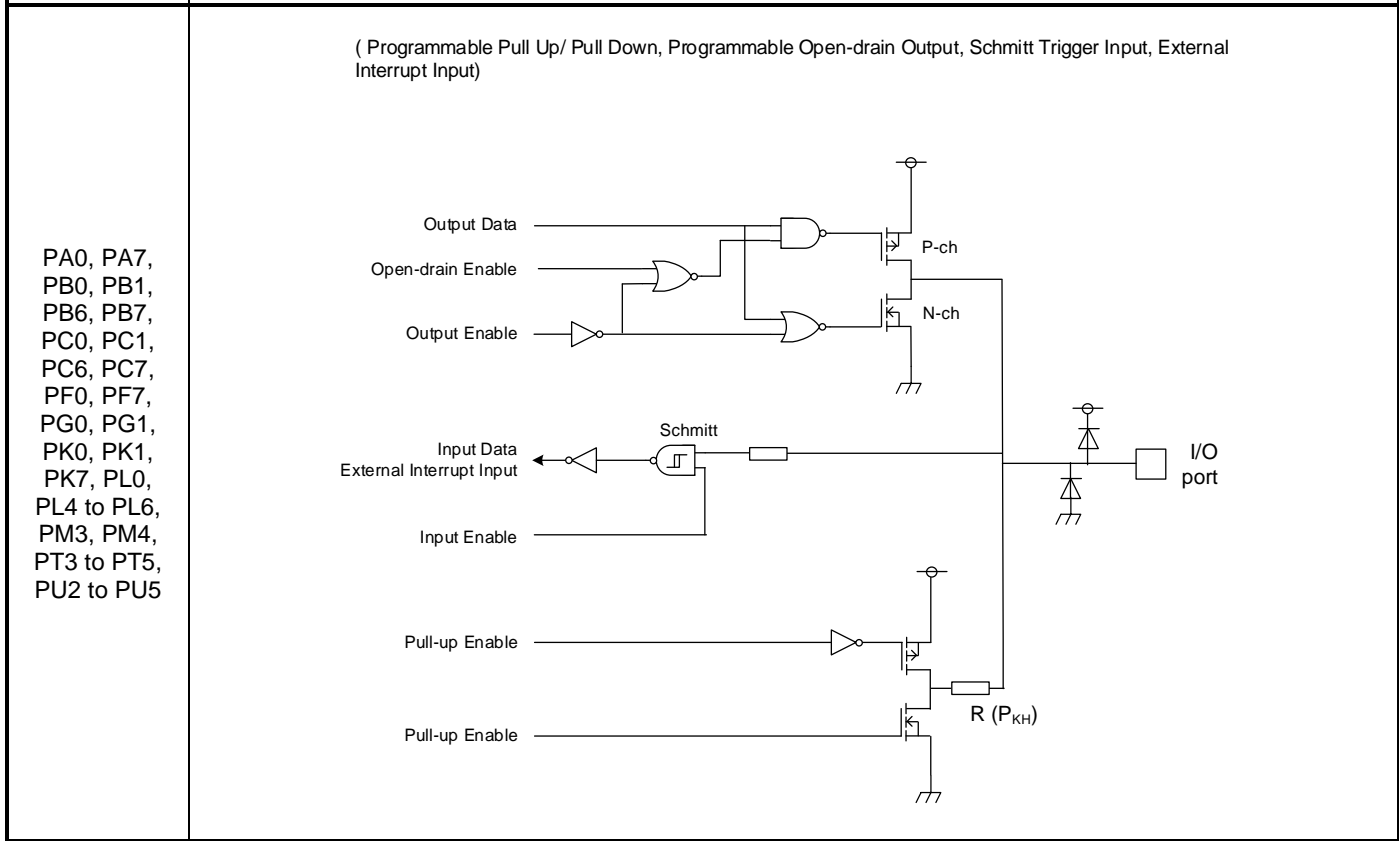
| PA0, PA7, PB0, PB1, PB6, PB7, PC0, PC1, PC6, PC7, PF0, PF7, PG0, PG1, PK0, PK1, PK7, PL0, PL4 to PL6, PM3, PM4, PT3 to PT5, PU2 to PU5 | ( Programmable Pull Up/ Pull Down, Programmable Open-drain Output, Schmitt Trigger Input, External Interrupt Input) Output Data Open-drain Enable Output Enable P-ch N-ch Schmitt Input Data External Interrupt Input Input Enable I/O port Pull-up Enable Pull-up Enable R ($P_{KH}$) |
|---|---|